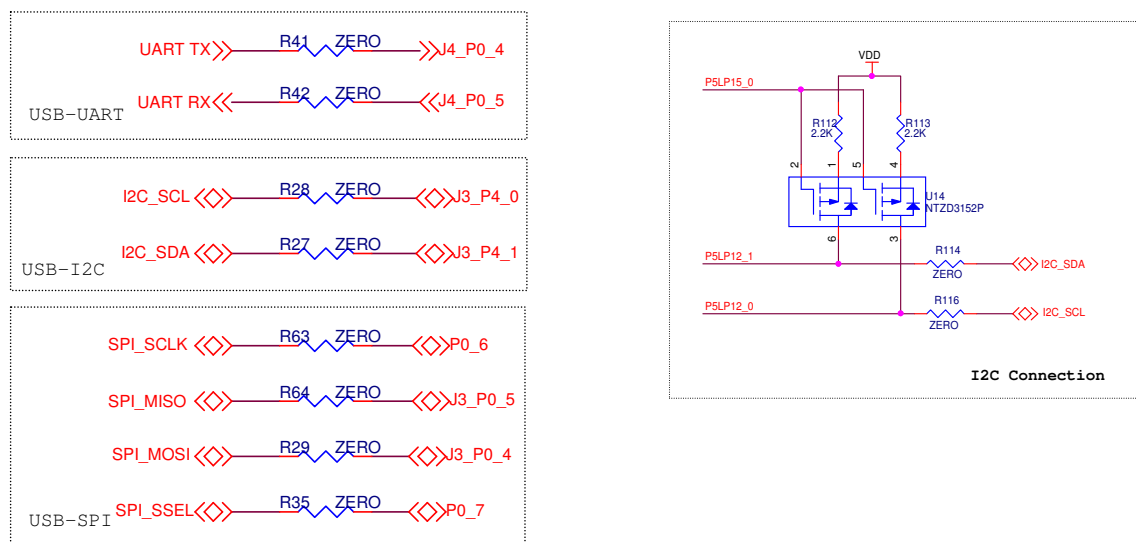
UART TX
R41
ZERO
J4_P0_4
UART RX
R42
ZERO
J4_P0_5
USB-UART

I2C_SCL
R28
ZERO
J3_P4_0
I2C_SDA
R27
ZERO
J3_P4_1
USB-I2C

SPI_SCLK
R63
ZERO
P0_6
SPI_MISO
R64
ZERO
J3_P0_5
SPI_MOSI
R29
ZERO
J3_P0_4
SPI_SSEL
R35
ZERO
P0_7
USB-SPI

VDD
P5LP15_0
R112
2.2K
R113
2.2K
2
1
5
4
U14
NTZD3152P
6
3
P5LP12_1
R114
ZERO
I2C_SDA
P5LP12_0
R116
ZERO
I2C_SCL
I2C Connection